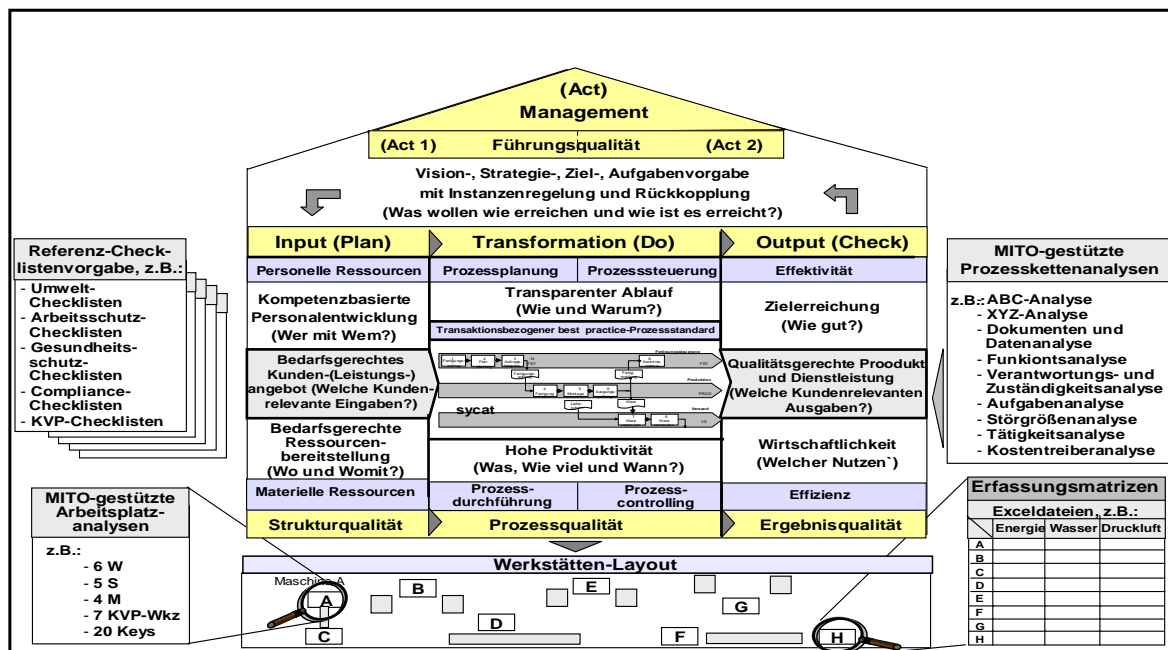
(Act)
Management

(Act 1) Führungsqualität (Act 2)

Vision-, Strategie-, Ziel-, Aufgabenvorgabe mit Instanzenregelung und Rückkopplung
(Was wollen wie erreichen und wie ist es erreicht?)

Referenz-Checklistenvorgabe, z.B.:
- Umwelt-Checklisten
- Arbeitsschutz-Checklisten
- Gesundheitsschutz-Checklisten
- Compliance-Checklisten
- KVP-Checklisten

Input (Plan)
Personelle Ressourcen
Kompetenzbasierte Personalentwicklung
(Wer mit Wem?)
Bedarfsgerechtes Kunden-(Leistungs-)angebot (Welche Kundenrelevante Eingaben?)
Bedarfsgerechte Ressourcenbereitstellung
(Wo und Womit?)
Materielle Ressourcen
Strukturqualität

Transformation (Do)
Prozessplanung | Prozesssteuerung
Transparenter Ablauf
(Wie und Warum?)
Transaktionsbezogener best practice-Prozessstandard
sycat
Hohe Produktivität
(Was, Wie viel und Wann?)
Prozessdurchführung | Prozesscontrolling
Prozessqualität

Output (Check)
Effektivität
Zielerreichung
(Wie gut?)
Qualitätsgerechte Proodukt und Dienstleistung
(Welche Kundenrelevanten Ausgaben?)
Wirtschaftlichkeit
(Welcher Nutzen`)
Effizienz
Ergebnisqualität

MITO-gestützte Prozesskettenanalysen
z.B.: ABC-Analyse
- XYZ-Analyse
- Dokumenten und Datenanalyse
- Funkiontsanalyse
- Verantwortungs- und Zuständigkeitsanalyse
- Aufgabenanalyse
- Störgrößenanalyse
- Tätigkeitsanalyse
- Kostentreiberanalyse

MITO-gestützte Arbeitsplatzanalysen
z.B.:
- 6 W
- 5 S
- 4 M
- 7 KVP-Wkz
- 20 Keys

Werkstätten-Layout
Maschine A
A B C D E F G H

Erfassungsmatrizen
Exceldateien, z.B.:

| | Energie | Wasser | Druckluft |
|---|---|---|---|
| A | | | |
| B | | | |
| C | | | |
| D | | | |
| E | | | |
| F | | | |
| G | | | |
| H | | | |